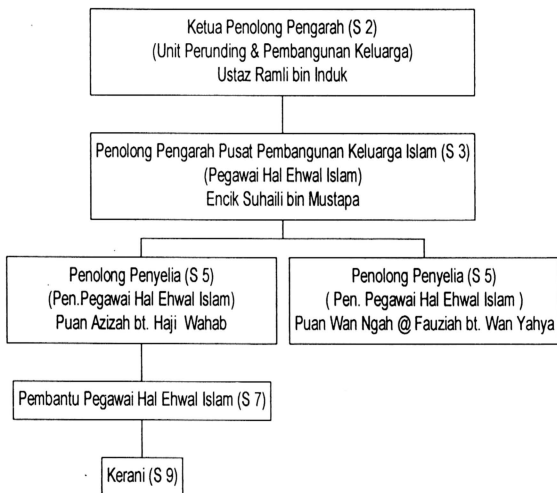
Ketua Penolong Pengarah (S 2)
(Unit Perunding & Pembangunan Keluarga)
Ustaz Ramli bin Induk

Penolong Pengarah Pusat Pembangunan Keluarga Islam (S 3)
(Pegawai Hal Ehwal Islam)
Encik Suhaili bin Mustapa

Penolong Penyelia (S 5)
(Pen.Pegawai Hal Ehwal Islam)
Puan Azizah bt. Haji Wahab

Penolong Penyelia (S 5)
( Pen. Pegawai Hal Ehwal Islam )
Puan Wan Ngah @ Fauziah bt. Wan Yahya

Pembantu Pegawai Hal Ehwal Islam (S 7)

Kerani (S 9)